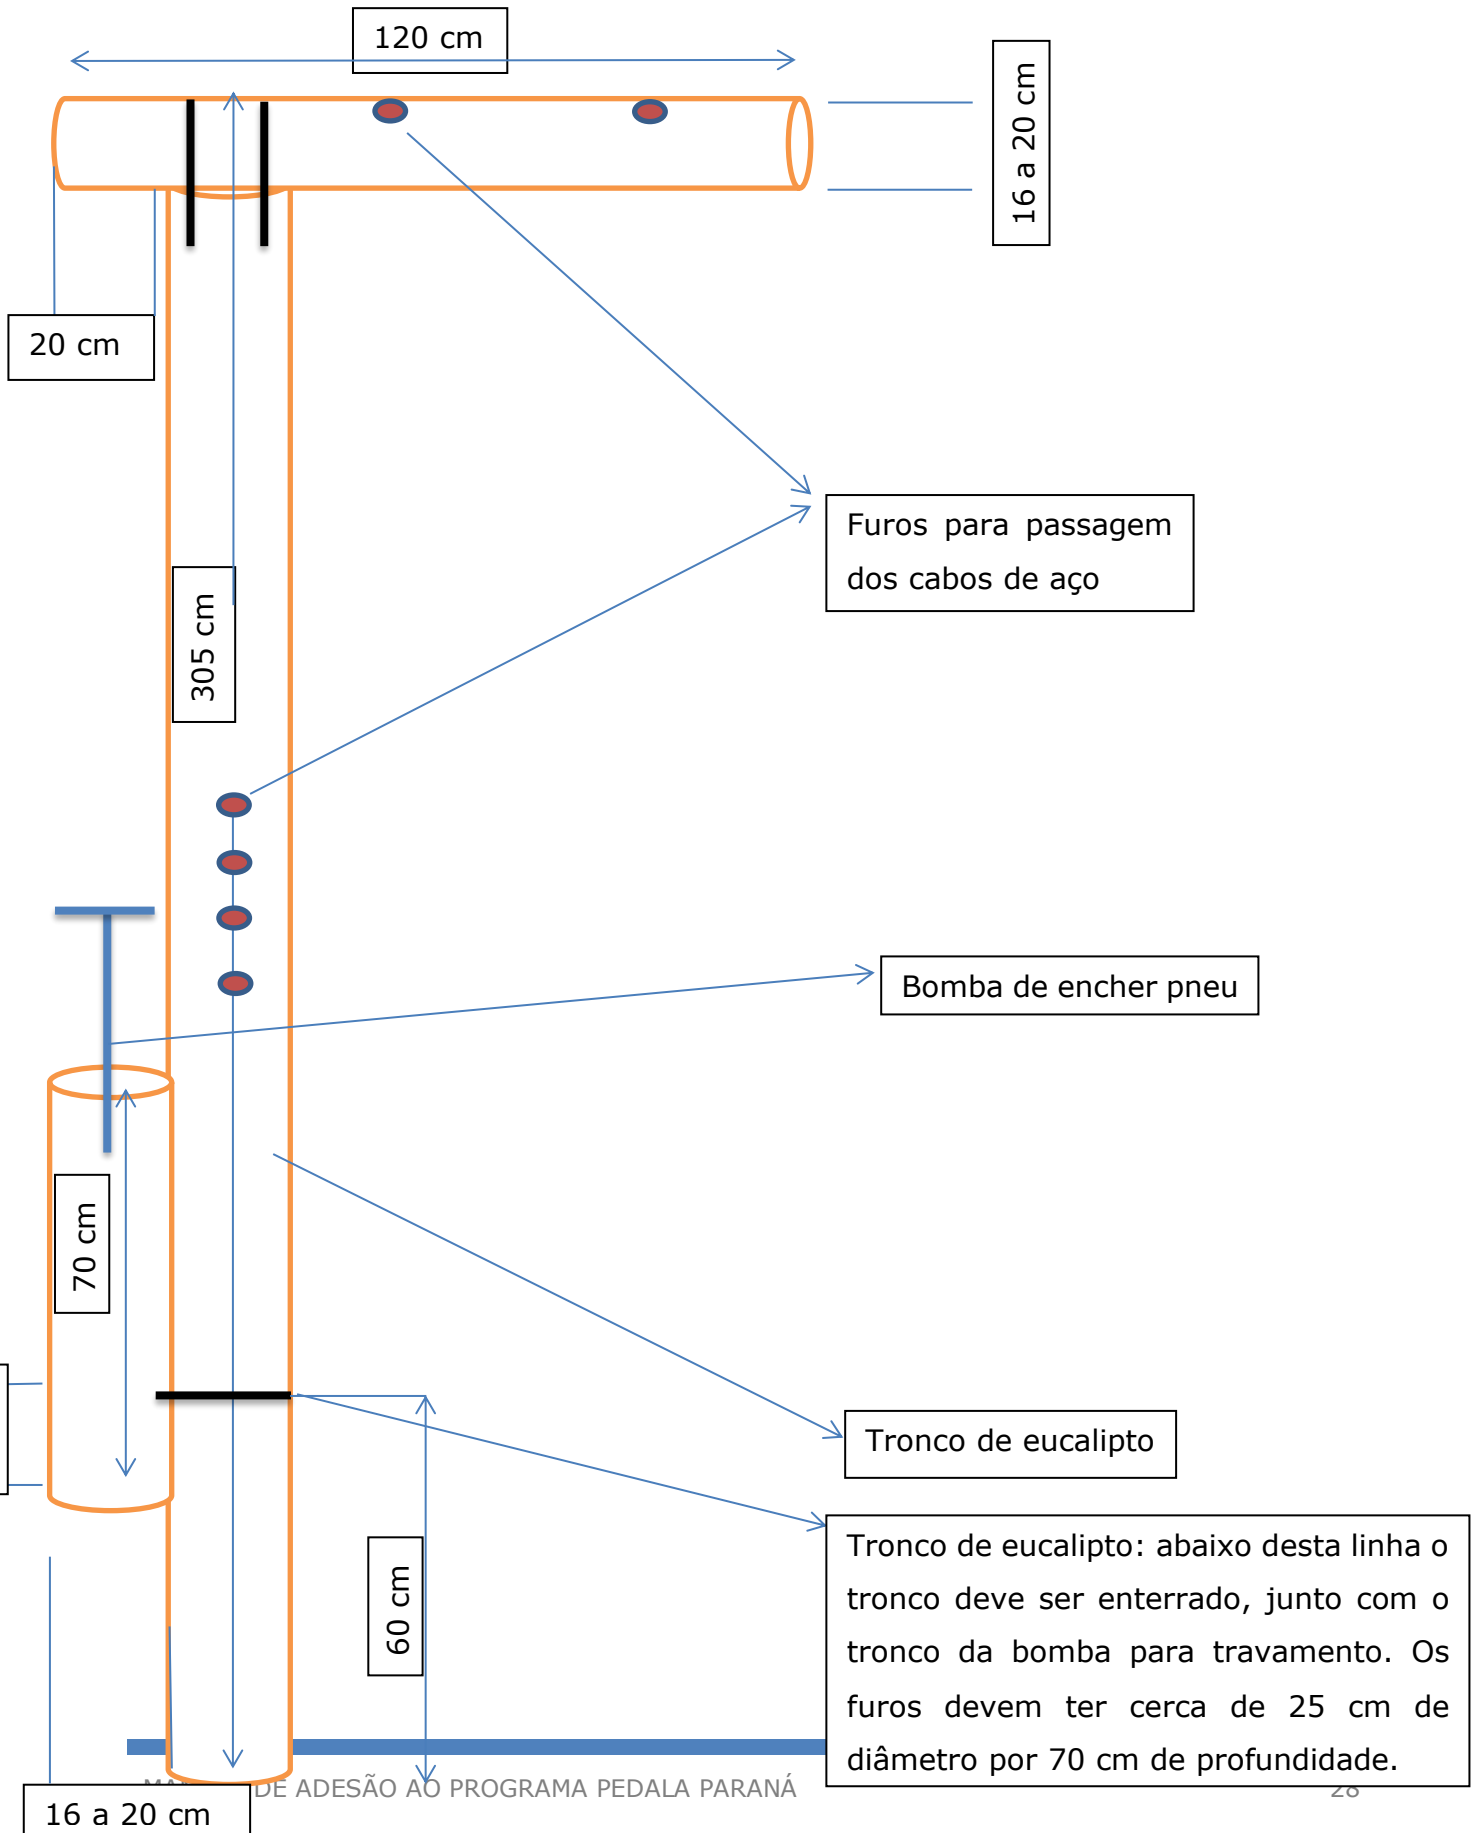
120 cm

16 a 20 cm

20 cm

Furos para passagem dos cabos de aço

305 cm

Bomba de encher pneu

70 cm

Tronco de eucalipto

Tronco de eucalipto: abaixo desta linha o tronco deve ser enterrado, junto com o tronco da bomba para travamento. Os furos devem ter cerca de 25 cm de diâmetro por 70 cm de profundidade.

60 cm

16 a 20 cm

MA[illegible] DE ADESÃO AO PROGRAMA PEDALA PARANÁ

28